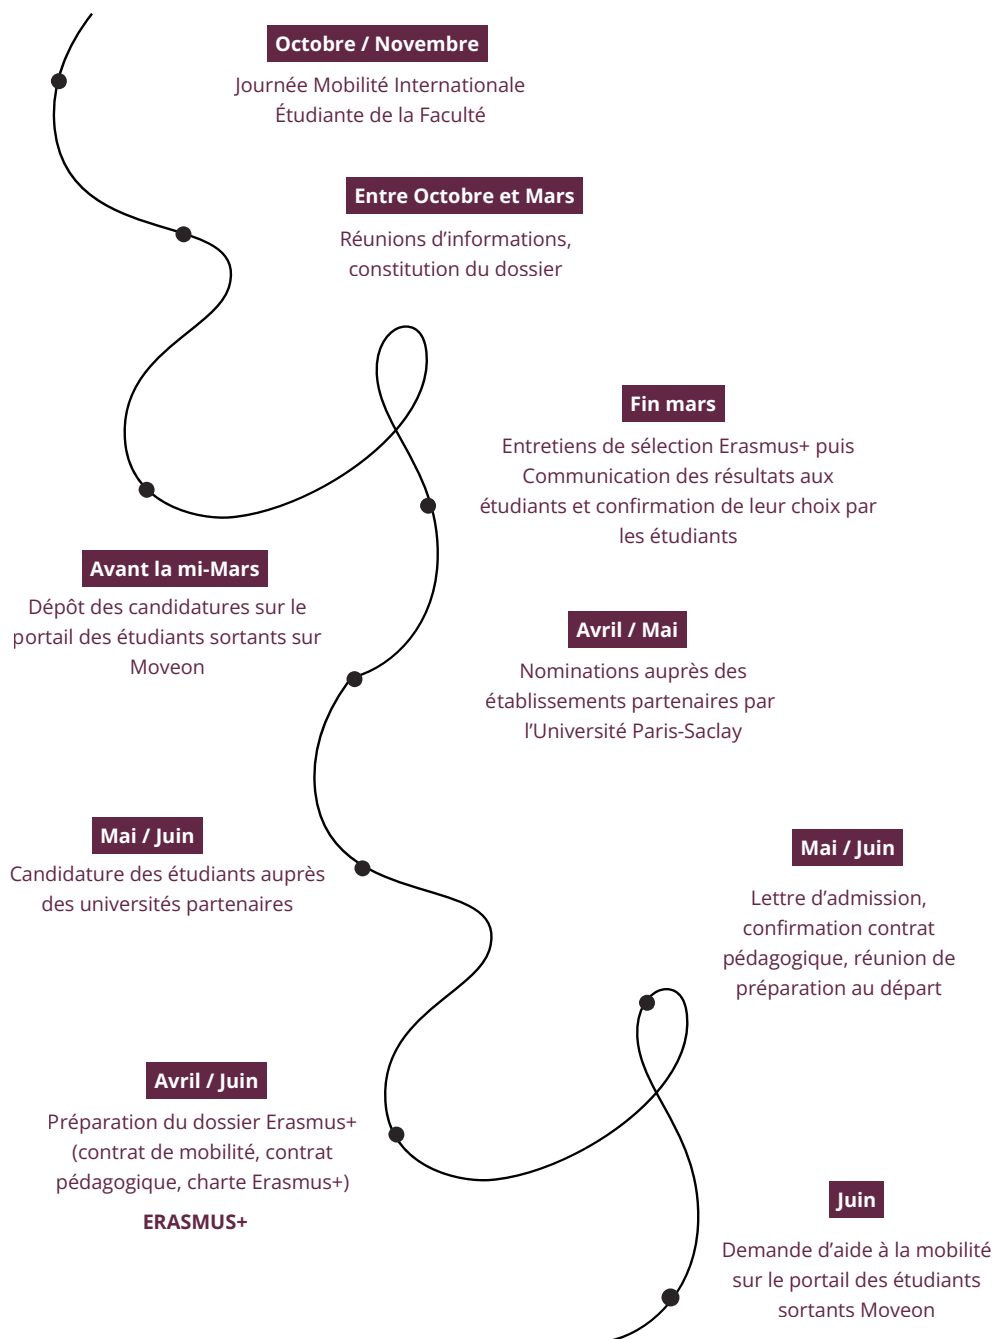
Octobre / Novembre

Journée Mobilité Internationale Étudiante de la Faculté

Entre Octobre et Mars

Réunions d’informations, constitution du dossier

Fin mars

Entretiens de sélection Erasmus+ puis Communication des résultats aux étudiants et confirmation de leur choix par les étudiants

Avant la mi-Mars

Dépôt des candidatures sur le portail des étudiants sortants sur Moveon

Avril / Mai

Nominations auprès des établissements partenaires par l’Université Paris-Saclay

Mai / Juin

Candidature des étudiants auprès des universités partenaires

Mai / Juin

Lettre d’admission, confirmation contrat pédagogique, réunion de préparation au départ

Avril / Juin

Préparation du dossier Erasmus+ (contrat de mobilité, contrat pédagogique, charte Erasmus+)

ERASMUS+

Juin

Demande d’aide à la mobilité sur le portail des étudiants sortants Moveon